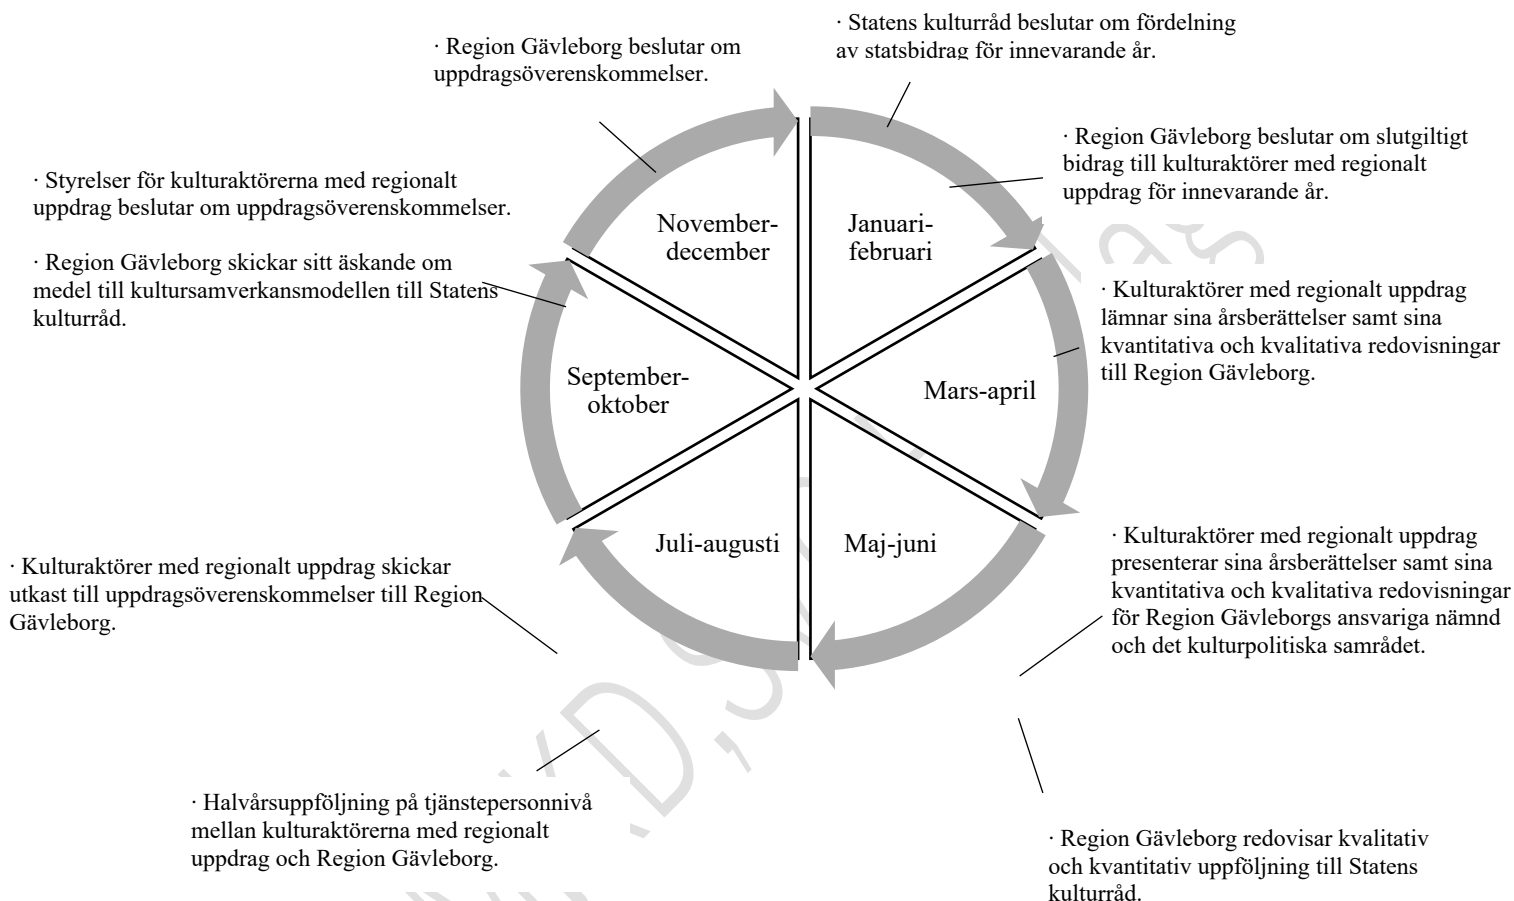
· Region Gävleborg beslutar om uppdragsöverenskommelser.

· Statens kulturråd beslutar om fördelning av statsbidrag för innevarande år.

· Region Gävleborg beslutar om slutgiltigt bidrag till kulturaktörer med regionalt uppdrag för innevarande år.

· Styrelser för kulturaktörerna med regionalt uppdrag beslutar om uppdragsöverenskommelser.

· Region Gävleborg skickar sitt äskande om medel till kultursamverkansmodellen till Statens kulturråd.

November-december

Januari-februari

September-oktober

Mars-april

Juli-augusti

Maj-juni

· Kulturaktörer med regionalt uppdrag lämnar sina årsberättelser samt sina kvantitativa och kvalitativa redovisningar till Region Gävleborg.

· Kulturaktörer med regionalt uppdrag presenterar sina årsberättelser samt sina kvantitativa och kvalitativa redovisningar för Region Gävleborgs ansvariga nämnd och det kulturpolitiska samrådet.

· Kulturaktörer med regionalt uppdrag skickar utkast till uppdragsöverenskommelser till Region Gävleborg.

· Halvårsuppföljning på tjänstepersonnivå mellan kulturaktörerna med regionalt uppdrag och Region Gävleborg.

· Region Gävleborg redovisar kvalitativ och kvantitativ uppföljning till Statens kulturråd.